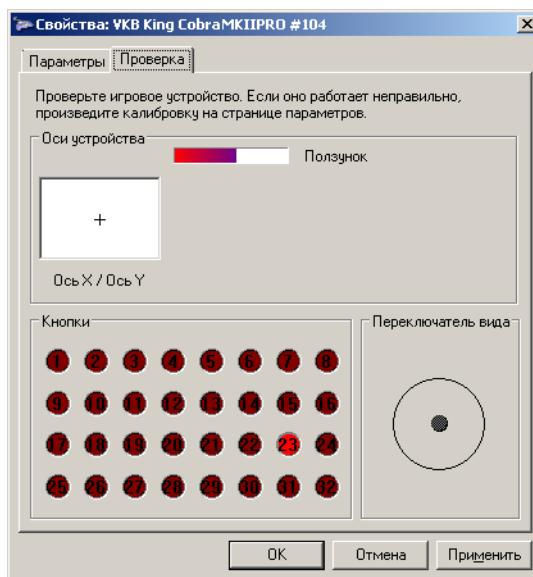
Свойства: VKB King CobraMKIIPRO #104

Параметры | Проверка

Проверьте игровое устройство. Если оно работает неправильно, произведите калибровку на странице параметров.

Оси устройства

Ползунок

+

Ось X / Ось Y

Кнопки

1 2 3 4 5 6 7 8
9 10 11 12 13 14 15 16
17 18 19 20 21 22 23 24
25 26 27 28 29 30 31 32

Переключатель вида

OK | Отмена | Применить